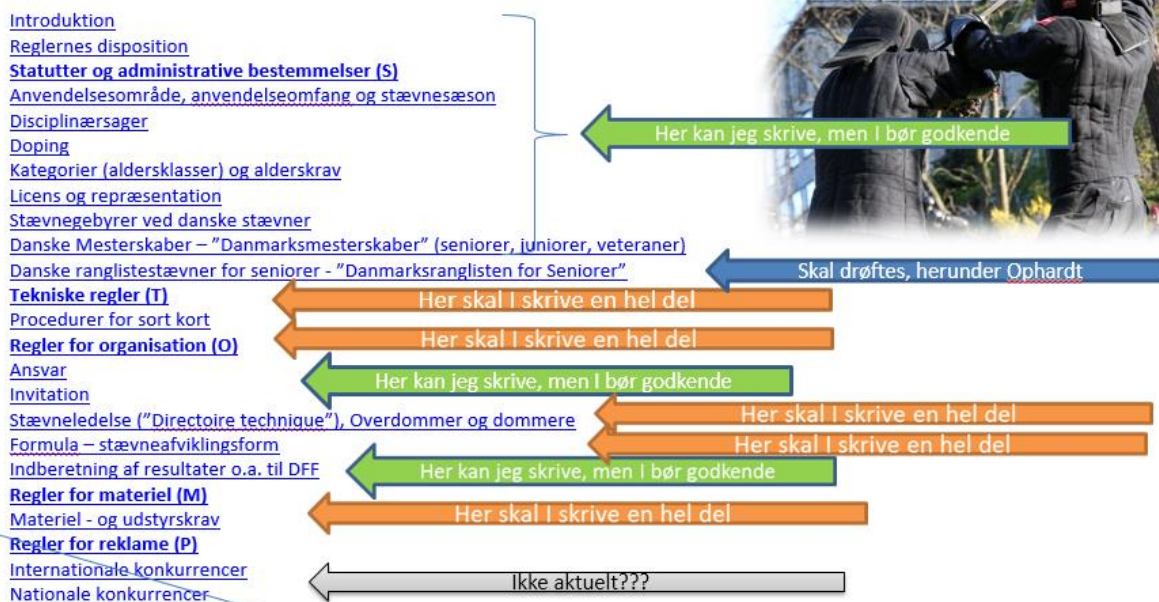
Introduktion
Reglernes disposition
**Statutter og administrative bestemmelser (S)**
Anvendelsesområde, anvendelseomfang og stævnesæson
Disciplinærsager
Doping
Kategorier (aldersklasser) og alderskrav
Licens og repræsentation
Stævnegebyrer ved danske stævner
Danske Mesterskaber – "Danmarksmesterskaber" (seniorer, juniorer, veteraner)
Danske ranglistestævner for seniorer - "Danmarksranglisten for Seniorer"
**Tekniske regler (T)**
Procedurer for sort kort
**Regler for organisation (O)**
Ansvar
Invitation
Stævneledelse ("Directoire technique"), Overdommer og dommere
Formula – stævneafviklingsform
Indberetning af resultater o.a. til DFF
**Regler for materiel (M)**
Materiel - og udstyrskrav
**Regler for reklame (P)**
Internationale konkurrencer
Nationale konkurrencer

Her kan jeg skrive, men I bør godkende
Skal drøftes, herunder Ophardt
Her skal I skrive en hel del
Her skal I skrive en hel del
Her kan jeg skrive, men I bør godkende
Her skal I skrive en hel del
Her skal I skrive en hel del
Her kan jeg skrive, men I bør godkende
Her skal I skrive en hel del
Ikke aktuelt???